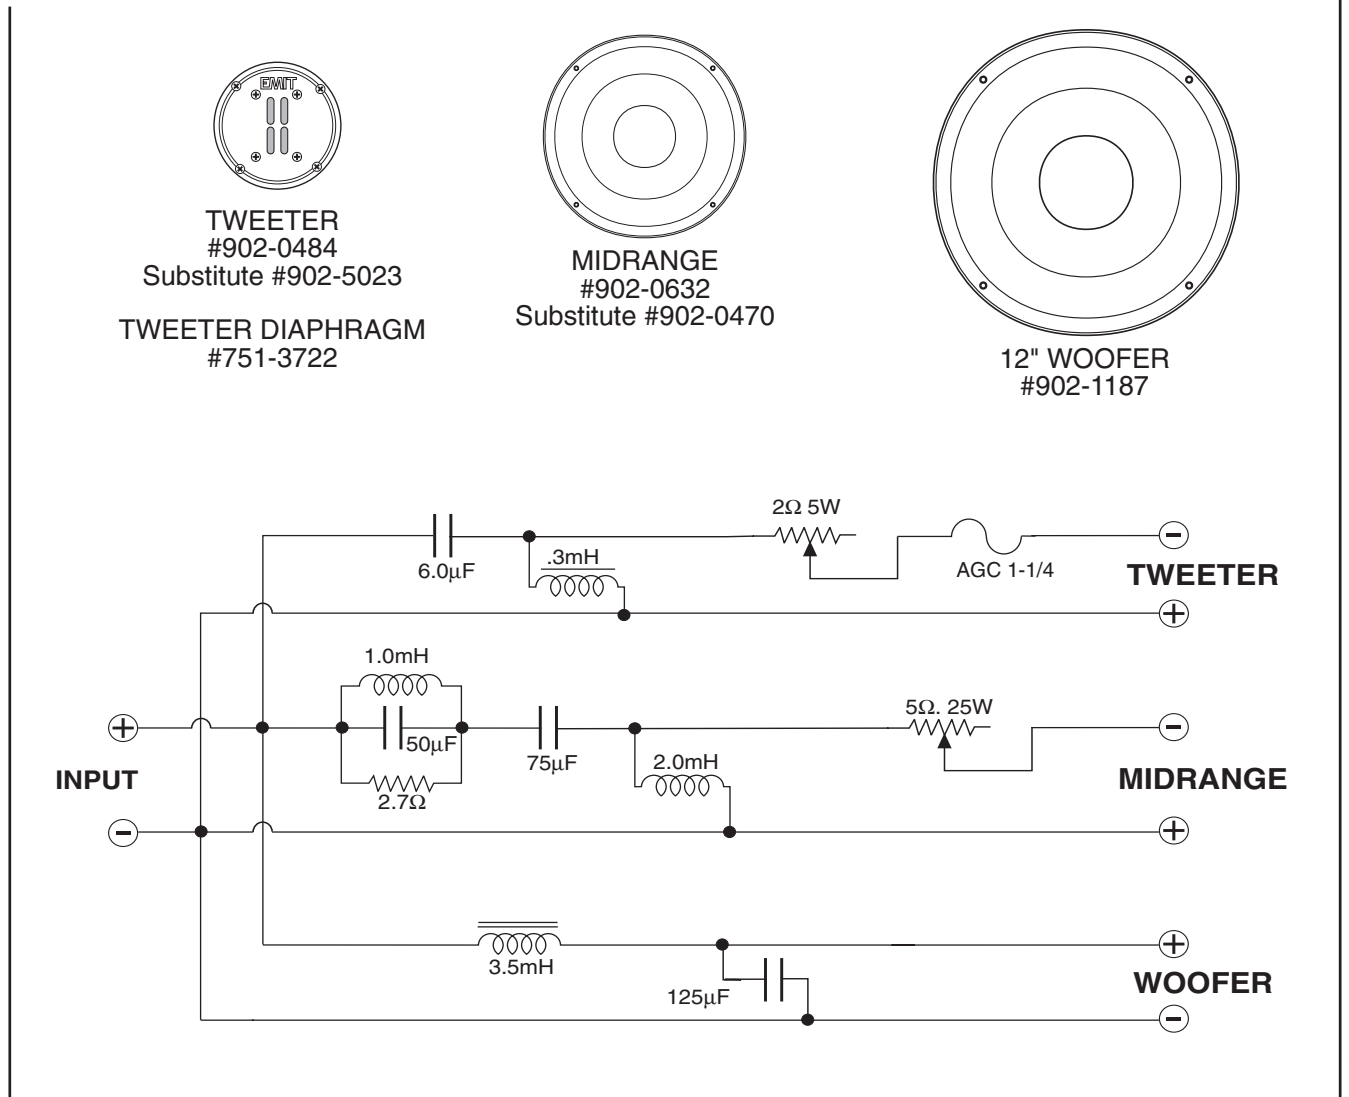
EMIT

TWEETER
#902-0484
Substitute #902-5023

TWEETER DIAPHRAGM
#751-3722

MIDRANGE
#902-0632
Substitute #902-0470

12" WOOFER
#902-1187

6.0$\mu$F

.3mH

2$\Omega$ 5W

AGC 1-1/4

TWEETER

1.0mH

50$\mu$F

2.7$\Omega$

75$\mu$F

2.0mH

5$\Omega$. 25W

INPUT

MIDRANGE

3.5mH

125$\mu$F

WOOFER